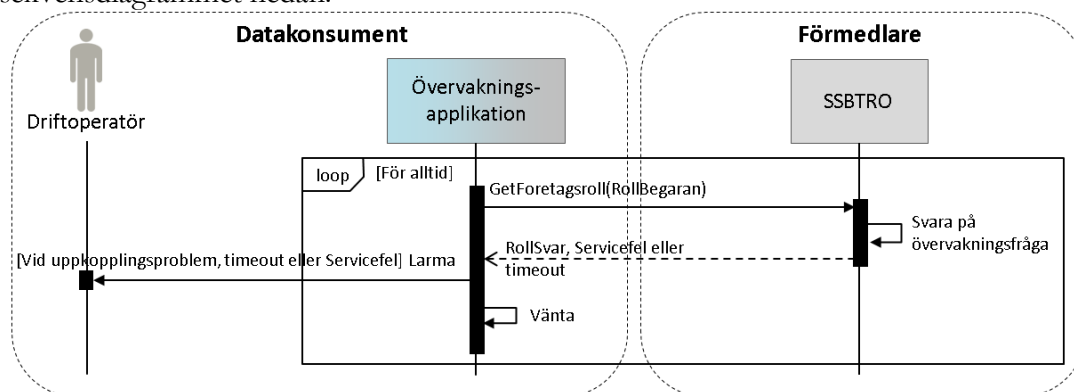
sekvensdiagrammet nedan.

Datakonsument

Förmedlare

Driftoperatör

Övervaknings-applikation

SSBTRO

loop [För alltid]

GetForetagsroll(RollBegaran)

Svara på övervakningsfråga

RollSvar, Servicefel eller timeout

[Vid uppkopplingsproblem, timeout eller Servicefel] Larma

Vänta